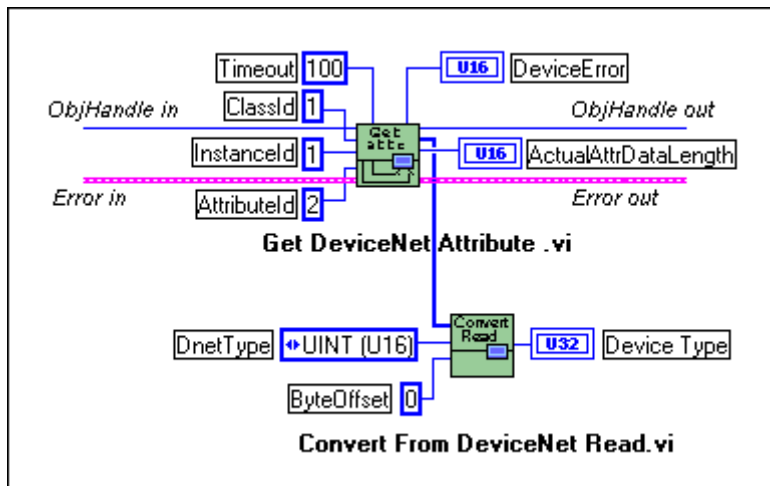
Timeout 100
U16 DeviceError
ClassId 1
ObjHandle in
ObjHandle out
Get attr
InstanceId 1
U16 ActualAttrDataLength
Error in
Error out
AttributeId 2
Get DeviceNet Attribute .vi
Convert Read
DnetType UINT (U16)
U32 Device Type
ByteOffset 0
Convert From DeviceNet Read.vi